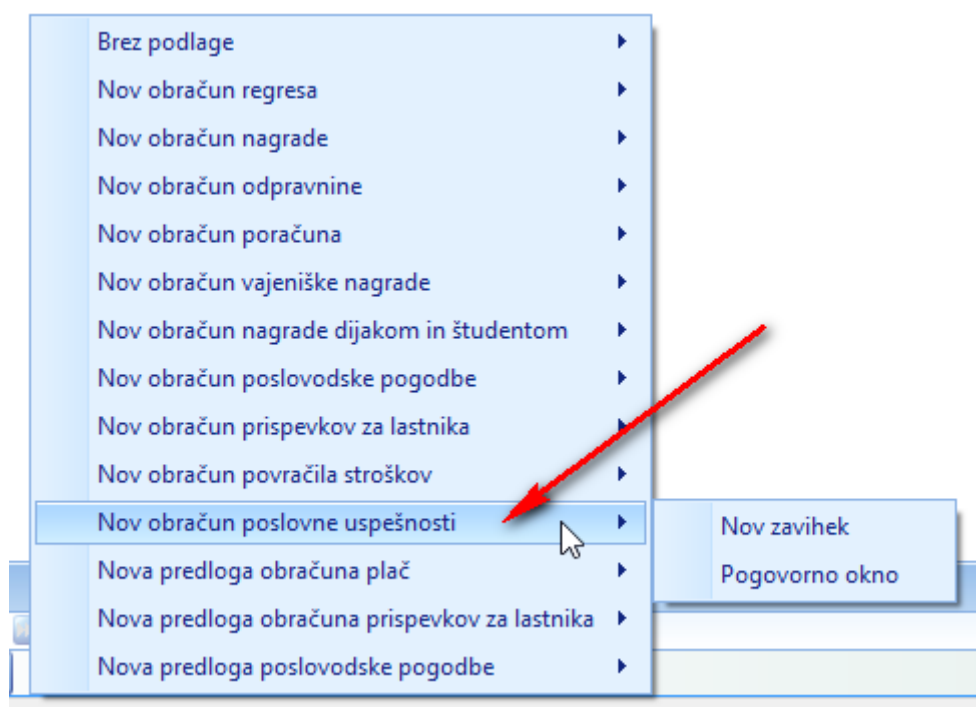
Brez podlage
Nov obračun regresa
Nov obračun nagrade
Nov obračun odpravnine
Nov obračun poračuna
Nov obračun vajeniške nagrade
Nov obračun nagrade dijakom in študentom
Nov obračun poslovodske pogodbe
Nov obračun prispevkov za lastnika
Nov obračun povračila stroškov
Nov obračun poslovne uspešnosti
Nova predloga obračuna plač
Nova predloga obračuna prispevkov za lastnika
Nova predloga poslovodske pogodbe

Nov zavihek
Pogovorno okno